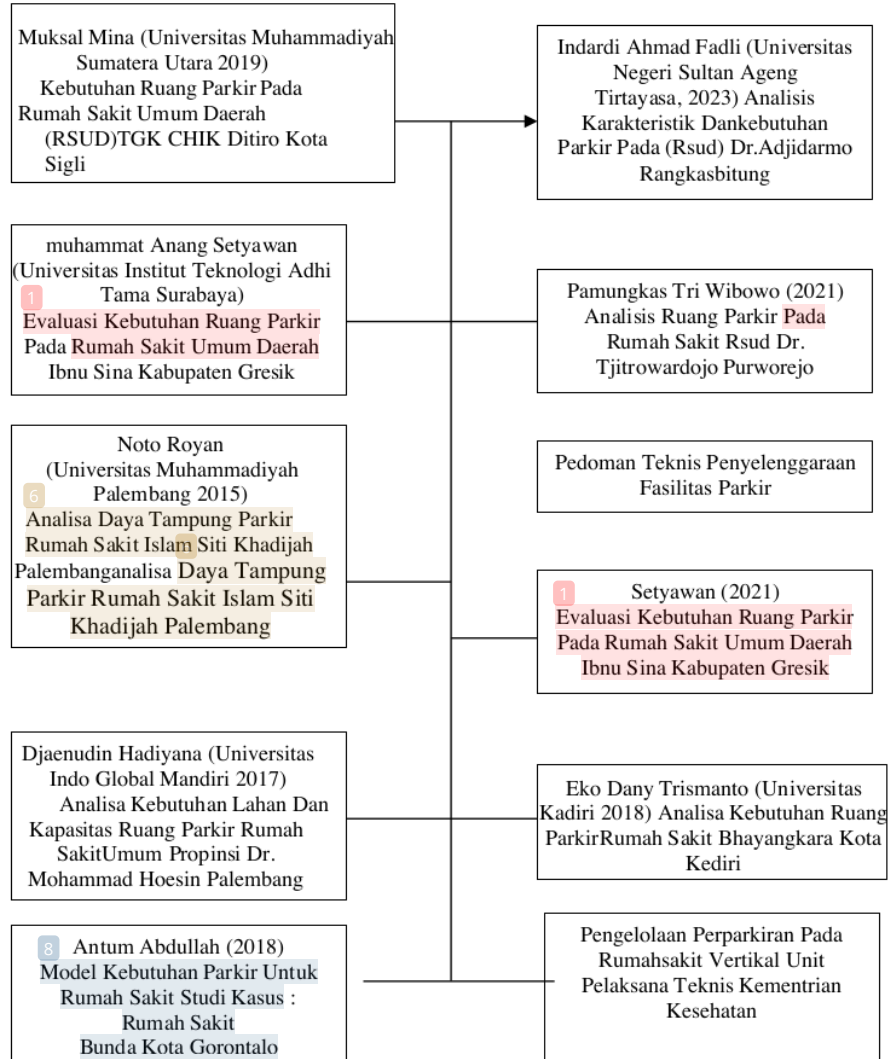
Muksal Mina (Universitas Muhammadiyah Sumatera Utara 2019) Kebutuhan Ruang Parkir Pada Rumah Sakit Umum Daerah (RSUD)TGK CHIK Ditiro Kota Sigli

Indardi Ahmad Fadli (Universitas Negeri Sultan Ageng Tirtayasa, 2023) Analisis Karakteristik Dankebutuhan Parkir Pada (Rsud) Dr.Adjidarmo Rangkasbitung

muhammat Anang Setyawan (Universitas Institut Teknologi Adhi Tama Surabaya)
1
Evaluasi Kebutuhan Ruang Parkir Pada Rumah Sakit Umum Daerah Ibnu Sina Kabupaten Gresik

Pamungkas Tri Wibowo (2021) Analisis Ruang Parkir Pada Rumah Sakit Rsud Dr. Tjitrowardojo Purworejo

Noto Royan (Universitas Muhammadiyah Palembang 2015)
6
Analisa Daya Tampung Parkir Rumah Sakit Islam Siti Khadijah Palembanganalisa Daya Tampung Parkir Rumah Sakit Islam Siti Khadijah Palembang

Pedoman Teknis Penyelenggaraan Fasilitas Parkir

1
Setyawan (2021)
Evaluasi Kebutuhan Ruang Parkir Pada Rumah Sakit Umum Daerah Ibnu Sina Kabupaten Gresik

Djaenudin Hadiyana (Universitas Indo Global Mandiri 2017) Analisa Kebutuhan Lahan Dan Kapasitas Ruang Parkir Rumah SakitUmum Propinsi Dr. Mohammad Hoesin Palembang

Eko Dany Trismanto (Universitas Kadiri 2018) Analisa Kebutuhan Ruang ParkirRumah Sakit Bhayangkara Kota Kediri

8
Antum Abdullah (2018)
Model Kebutuhan Parkir Untuk Rumah Sakit Studi Kasus : Rumah Sakit Bunda Kota Gorontalo

Pengelolaan Perparkiran Pada Rumahsakit Vertikal Unit Pelaksana Teknis Kementrian Kesehatan